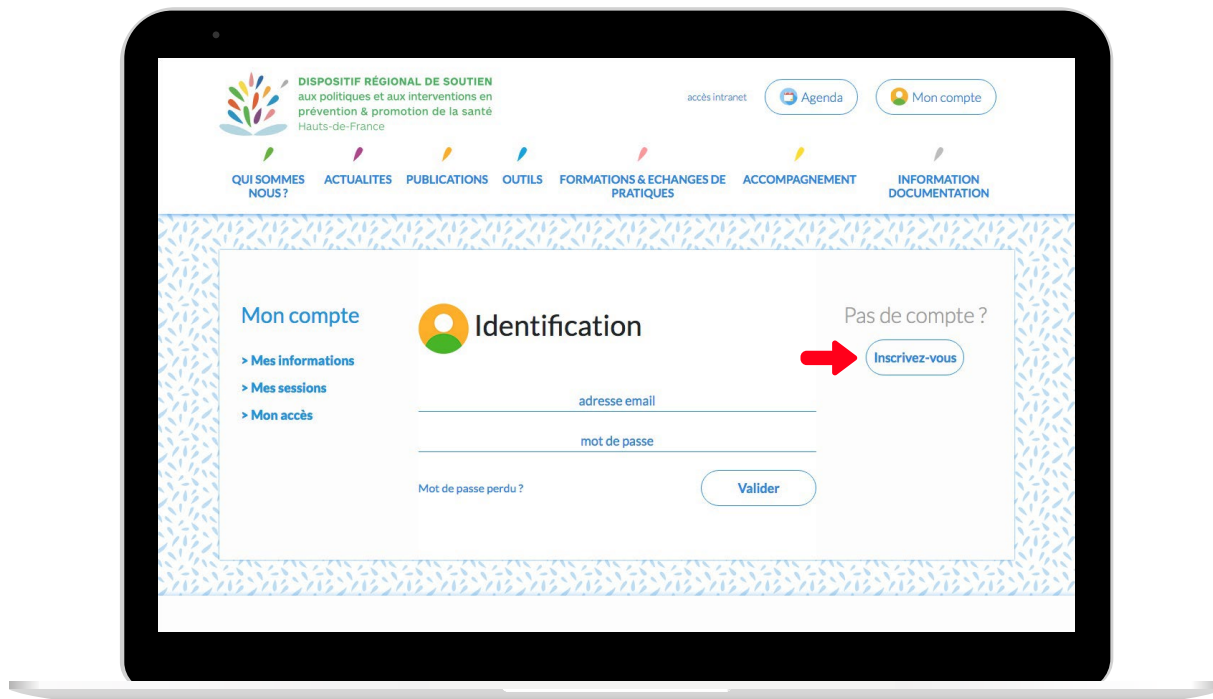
DISPOSITIF RÉGIONAL DE SOUTIEN
aux politiques et aux interventions en prévention & promotion de la santé
Hauts-de-France

accès intranet
Agenda
Mon compte

QUI SOMMES NOUS ?
ACTUALITES
PUBLICATIONS
OUTILS
FORMATIONS & ECHANGES DE PRATIQUES
ACCOMPAGNEMENT
INFORMATION DOCUMENTATION

Mon compte
> Mes informations
> Mes sessions
> Mon accès

Identification

adresse email
mot de passe

Mot de passe perdu ?
Valider

Pas de compte ?
Inscrivez-vous